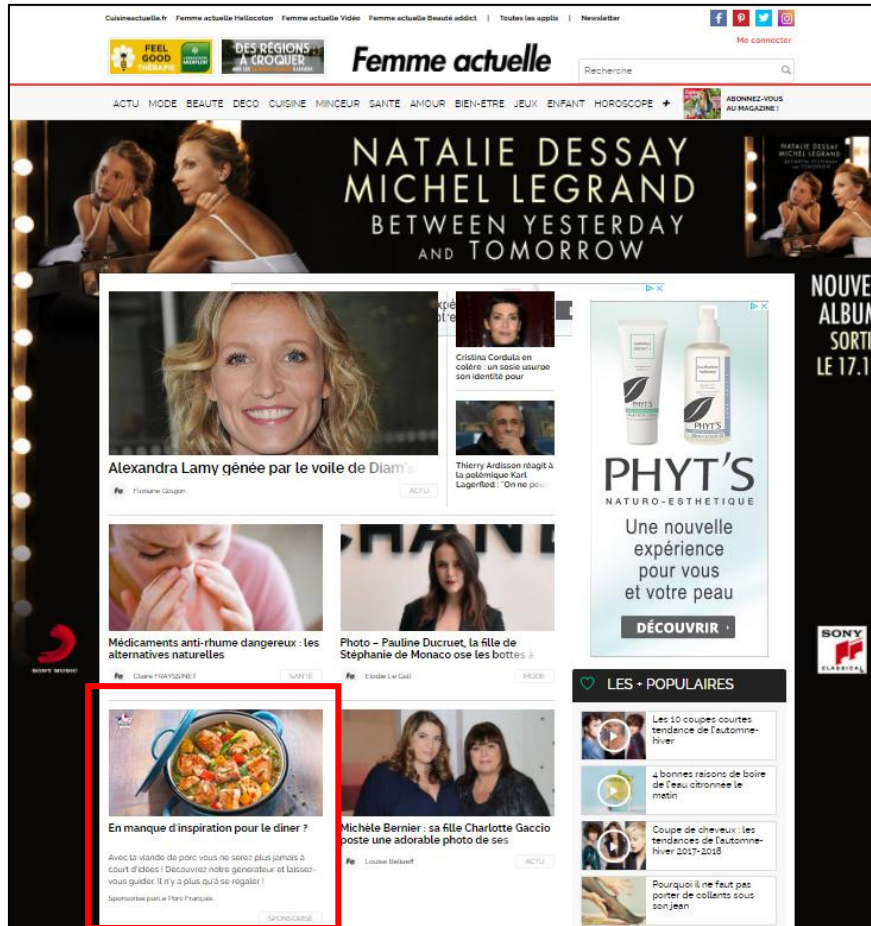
Cuisineactuelle.fr Femme actuelle Hellocoton Femme actuelle Vidéo Femme actuelle Beauté addict | Toutes les applis | Newsletter

Me connecter

FEEL GOOD THÉRAPIE

DES RÉGIONS À CROQUER

Femme actuelle

Recherche

ACTU MODE BEAUTÉ DÉCO CUISINE MINCEUR SANTÉ AMOUR BIEN-ÊTRE JEUX ENFANT HOROSCOPE +

ABONNEZ-VOUS AU MAGAZINE !

NATALIE DESSAY
MICHEL LEGRAND
BETWEEN YESTERDAY AND TOMORROW

NOUVEL ALBUM SORTI LE 17.1

SONY MUSIC

SONY CLASSICAL

Alexandra Lamy gênée par le voile de Diam's

Fe Floriane Goujon ACTU

Cristina Cordula en colère : un sosie usurpe son identité pour

Thierry Ardisson réagit à la polémique Karl Lagerfeld : "On ne peu

PHYT'S
NATURO-ESTHÉTIQUE
Une nouvelle expérience pour vous et votre peau
DÉCOUVRIR

Médicaments anti-rhume dangereux : les alternatives naturelles

Fe Claire FRAYSSINET SANTÉ

Photo – Pauline Ducruet, la fille de Stéphanie de Monaco ose les bottes à

Fe Elodie Le Gall MODE

LES + POPULAIRES

Les 10 coupes courtes tendance de l'automne-hiver

4 bonnes raisons de boire de l'eau citronnée le matin

Coupe de cheveux : les tendances de l'automne-hiver 2017-2018

Pourquoi il ne faut pas porter de collants sous son jean

En manque d'inspiration pour le dîner ?

Avec la viande de porc vous ne serez plus jamais à court d'idées ! Découvrez notre générateur et laissez-vous guider, il n'y a plus qu'à se régaler !

Sponsorisé par Le Porc Français

SPONSORISÉ

Michèle Bernier : sa fille Charlotte Gaccio poste une adorable photo de ses

Fe Louise Beliaeff ACTU